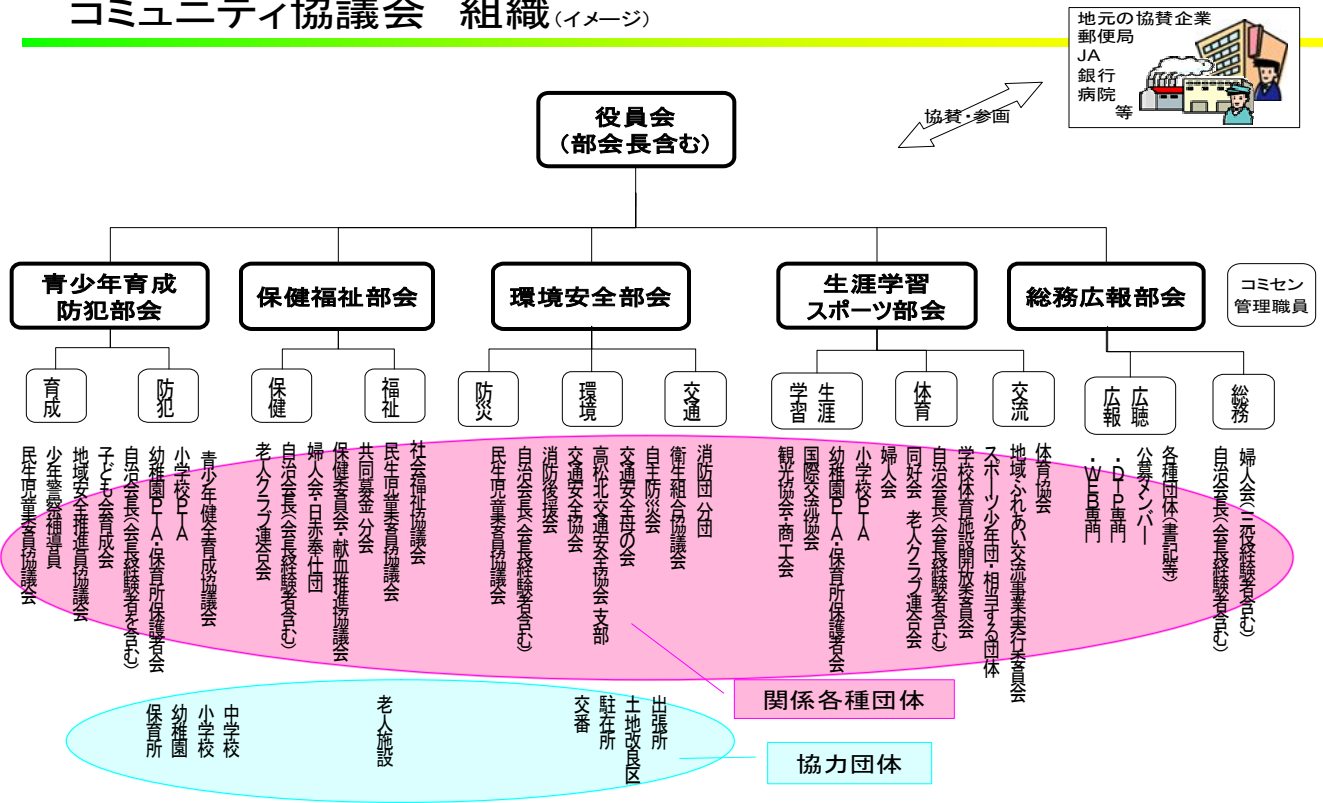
コミュニティ協議会　組織（イメージ）

地元の協賛企業
郵便局
JA
銀行
病院
等

協賛・参画

役員会
（部会長含む）

青少年育成
防犯部会

保健福祉部会

環境安全部会

生涯学習
スポーツ部会

総務広報部会

コミセン
管理職員

育成

防犯

保健

福祉

防災

環境

交通

生涯
学習

体育

交流

広聴
広報

総務

民生児童委員協議会
少年警察補導員
地域安全推進員協議会
子ども会育成会
自治会長（会長経験者を含む）
幼稚園ＰＴＡ・保育所保護者会
小学校ＰＴＡ
青少年健全育成協議会

老人クラブ連合会
自治会長（会長経験者を含む）
婦人会・日赤奉仕団
保健委員会・献血推進協議会
共同募金 分会
民生児童委員協議会
社会福祉協議会

民生児童委員協議会
自治会長（会長経験者を含む）
消防後援会
交通安全協会
高松北交通安全協会 支部
交通安全母の会
自主防災会
衛生組合協議会
消防団 分団

観光協会・商工会
国際交流協会
幼稚園ＰＴＡ・保育所保護者会
小学校ＰＴＡ
婦人会
同好会　老人クラブ連合会
自治会長（会長経験者を含む）
学校体育施設開放委員会
スポーツ少年団・相当する団体
地域ふれあい交流事業実行委員会
体育協会

・ＷＥＢ専門
・ＤＴＰ専門
公募メンバー
各種団体（書記等）
自治会長（会長経験者を含む）
婦人会（元役経験者を含む）

関係各種団体

保育所
幼稚園
小学校
中学校

老人施設

交番
駐在所
土地改良区
出張所

協力団体